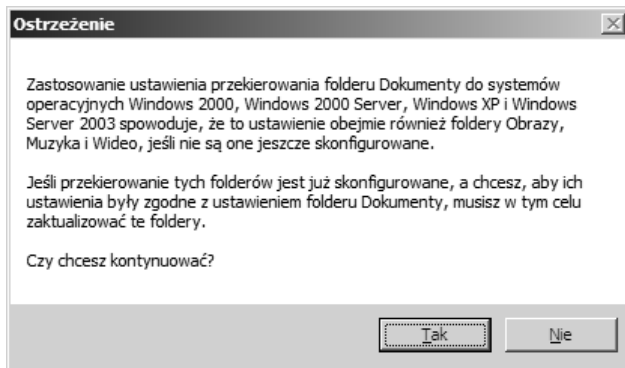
Ostrzeżenie

Zastosowanie ustawienia przekierowania folderu Dokumenty do systemów operacyjnych Windows 2000, Windows 2000 Server, Windows XP i Windows Server 2003 spowoduje, że to ustawienie obejmie również foldery Obrazy, Muzyka i Wideo, jeśli nie są one jeszcze skonfigurowane.

Jeśli przekierowanie tych folderów jest już skonfigurowane, a chcesz, aby ich ustawienia były zgodne z ustawieniem folderu Dokumenty, musisz w tym celu zaktualizować te foldery.

Czy chcesz kontynuować?

Tak

Nie